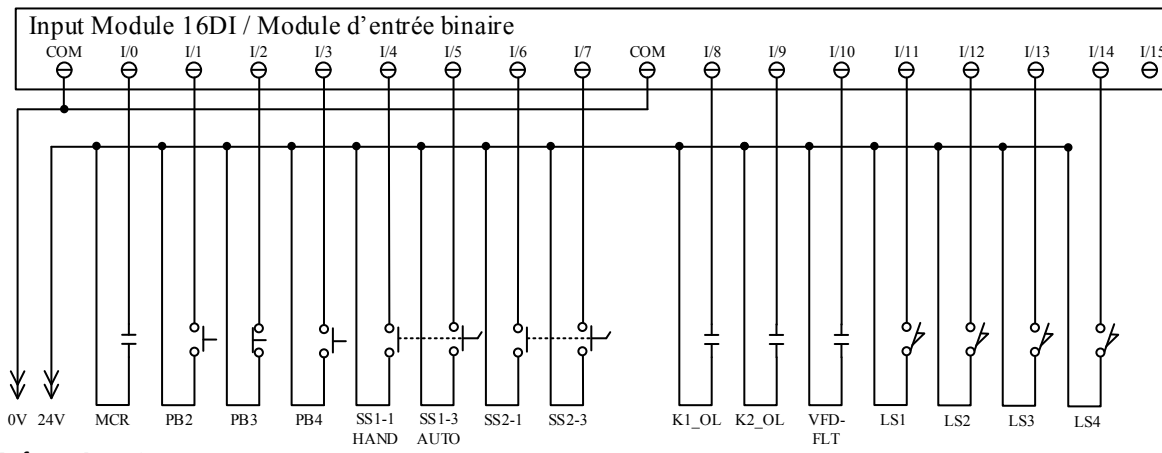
Input Module 16DI / Module d'entrée binaire

COM I/0 I/1 I/2 I/3 I/4 I/5 I/6 I/7 COM I/8 I/9 I/10 I/11 I/12 I/13 I/14 I/15

0V 24V MCR PB2 PB3 PB4 SS1-1 HAND SS1-3 AUTO SS2-1 SS2-3 K1_OL K2_OL VFD-FLT LS1 LS2 LS3 LS4